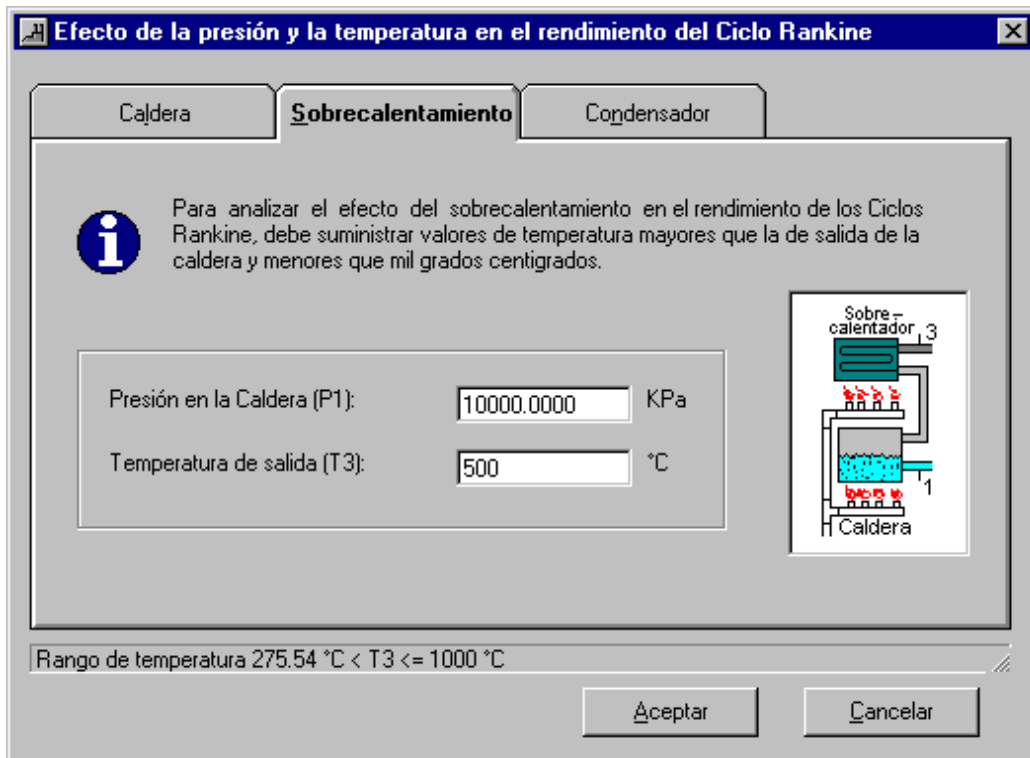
Efecto de la presión y la temperatura en el rendimiento del Ciclo Rankine

Caldera | Sobrecalentamiento | Condensador

Para analizar el efecto del sobrecalentamiento en el rendimiento de los Ciclos Rankine, debe suministrar valores de temperatura mayores que la de salida de la caldera y menores que mil grados centigrados.

Sobre - calentador 3

1

Caldera

Presión en la Caldera (P1): 10000.0000 KPa

Temperatura de salida (T3): 500 °C

Rango de temperatura 275.54 °C < T3 <= 1000 °C

Aceptar

Cancelar